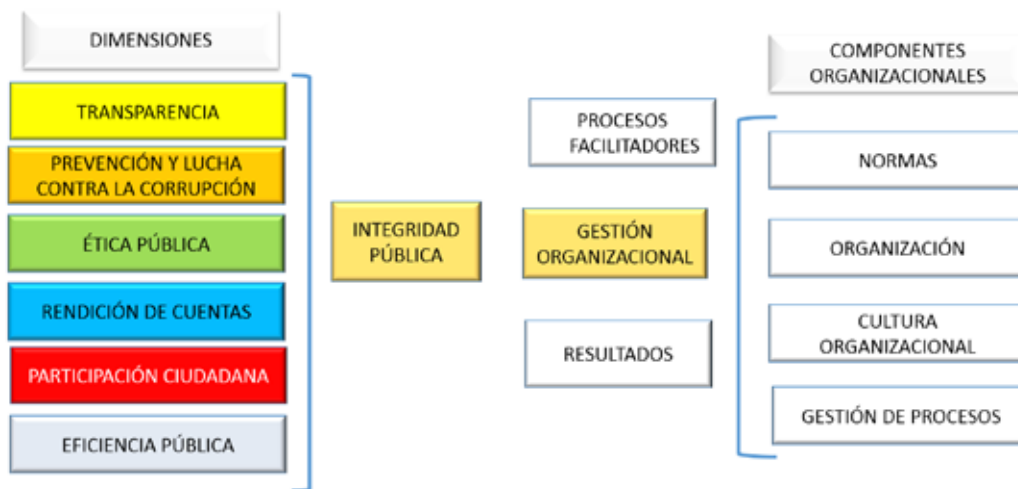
DIMENSIONES

TRANSPARENCIA

PREVENCIÓN Y LUCHA CONTRA LA CORRUPCIÓN

ÉTICA PÚBLICA

RENDICIÓN DE CUENTAS

PARTICIPACIÓN CIUDADANA

EFICIENCIA PÚBLICA

INTEGRIDAD PÚBLICA

PROCESOS FACILITADORES

GESTIÓN ORGANIZACIONAL

RESULTADOS

COMPONENTES ORGANIZACIONALES

NORMAS

ORGANIZACIÓN

CULTURA ORGANIZACIONAL

GESTIÓN DE PROCESOS